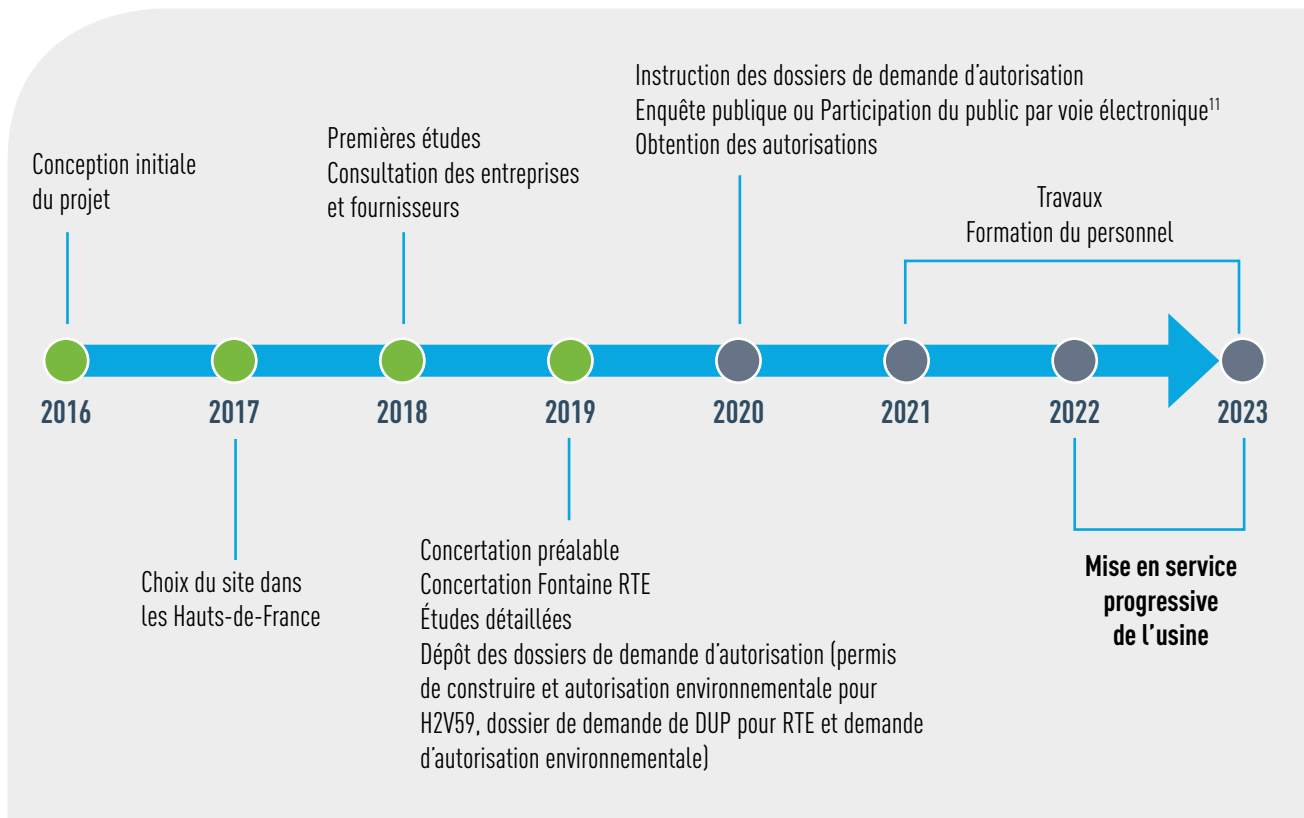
Instruction des dossiers de demande d'autorisation
Enquête publique ou Participation du public par voie électronique$^{11}$
Obtention des autorisations

Premières études
Consultation des entreprises et fournisseurs

Conception initiale du projet

Travaux
Formation du personnel

2016

2017

2018

2019

2020

2021

2022

2023

Choix du site dans les Hauts-de-France

Concertation préalable
Concertation Fontaine RTE
Études détaillées
Dépôt des dossiers de demande d'autorisation (permis de construire et autorisation environnementale pour H2V59, dossier de demande de DUP pour RTE et demande d'autorisation environnementale)

**Mise en service progressive de l'usine**